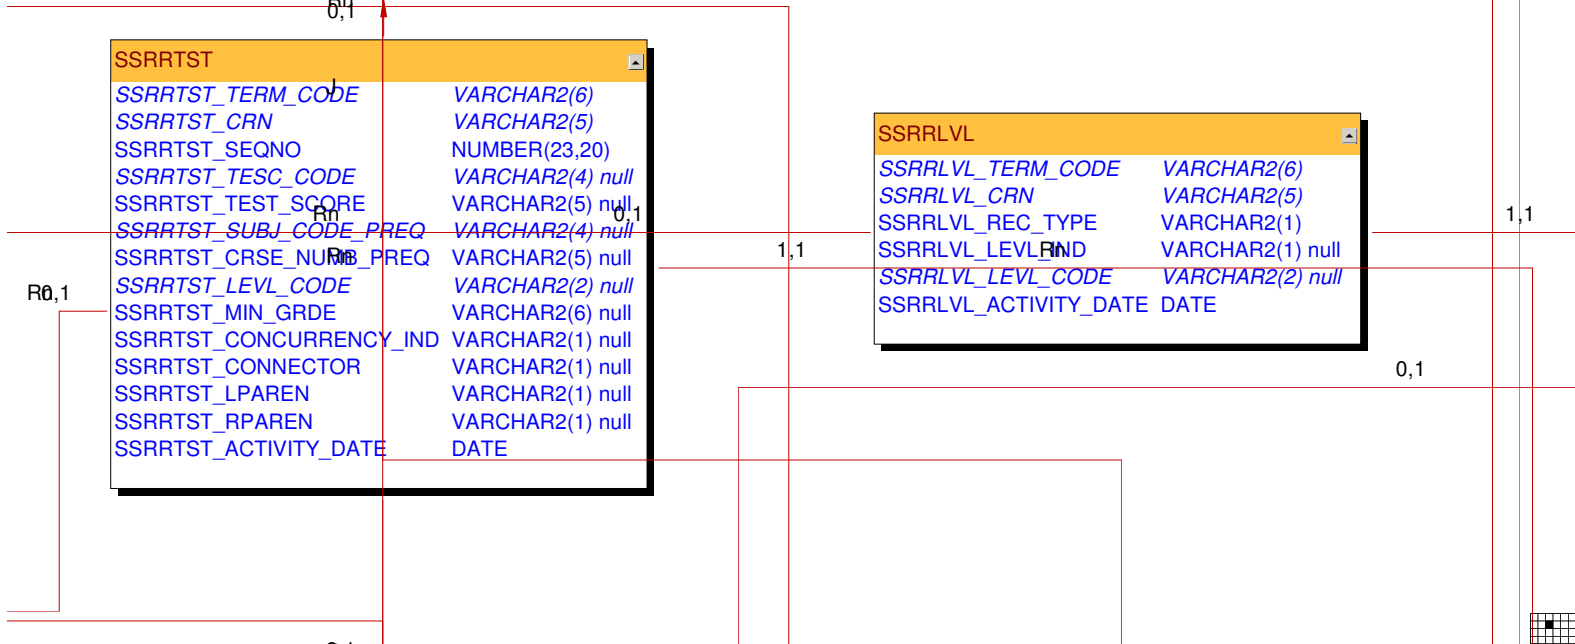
0,1

SSRRTST

| | |
|---|---|
| SSRRTST_TERM_CODE | VARCHAR2(6) |
| SSRRTST_CRN | VARCHAR2(5) |
| SSRRTST_SEQNO | NUMBER(23,20) |
| SSRRTST_TESC_CODE | VARCHAR2(4) null |
| SSRRTST_TEST_SCORE | VARCHAR2(5) null |
| SSRRTST_SUBJ_CODE_PREQ | VARCHAR2(4) null |
| SSRRTST_CRSE_NUMB_PREQ | VARCHAR2(5) null |
| SSRRTST_LEVL_CODE | VARCHAR2(2) null |
| SSRRTST_MIN_GRDE | VARCHAR2(6) null |
| SSRRTST_CONCURRENCY_IND | VARCHAR2(1) null |
| SSRRTST_CONNECTOR | VARCHAR2(1) null |
| SSRRTST_LPAREN | VARCHAR2(1) null |
| SSRRTST_RPAREN | VARCHAR2(1) null |
| SSRRTST_ACTIVITY_DATE | DATE |

Rn 0,1 Rn

R0,1

SSRRLVL

| | |
|---|---|
| SSRRLVL_TERM_CODE | VARCHAR2(6) |
| SSRRLVL_CRN | VARCHAR2(5) |
| SSRRLVL_REC_TYPE | VARCHAR2(1) |
| SSRRLVL_LEVL_IND | VARCHAR2(1) null |
| SSRRLVL_LEVL_CODE | VARCHAR2(2) null |
| SSRRLVL_ACTIVITY_DATE | DATE |

Rn

1,1

1,1

0,1